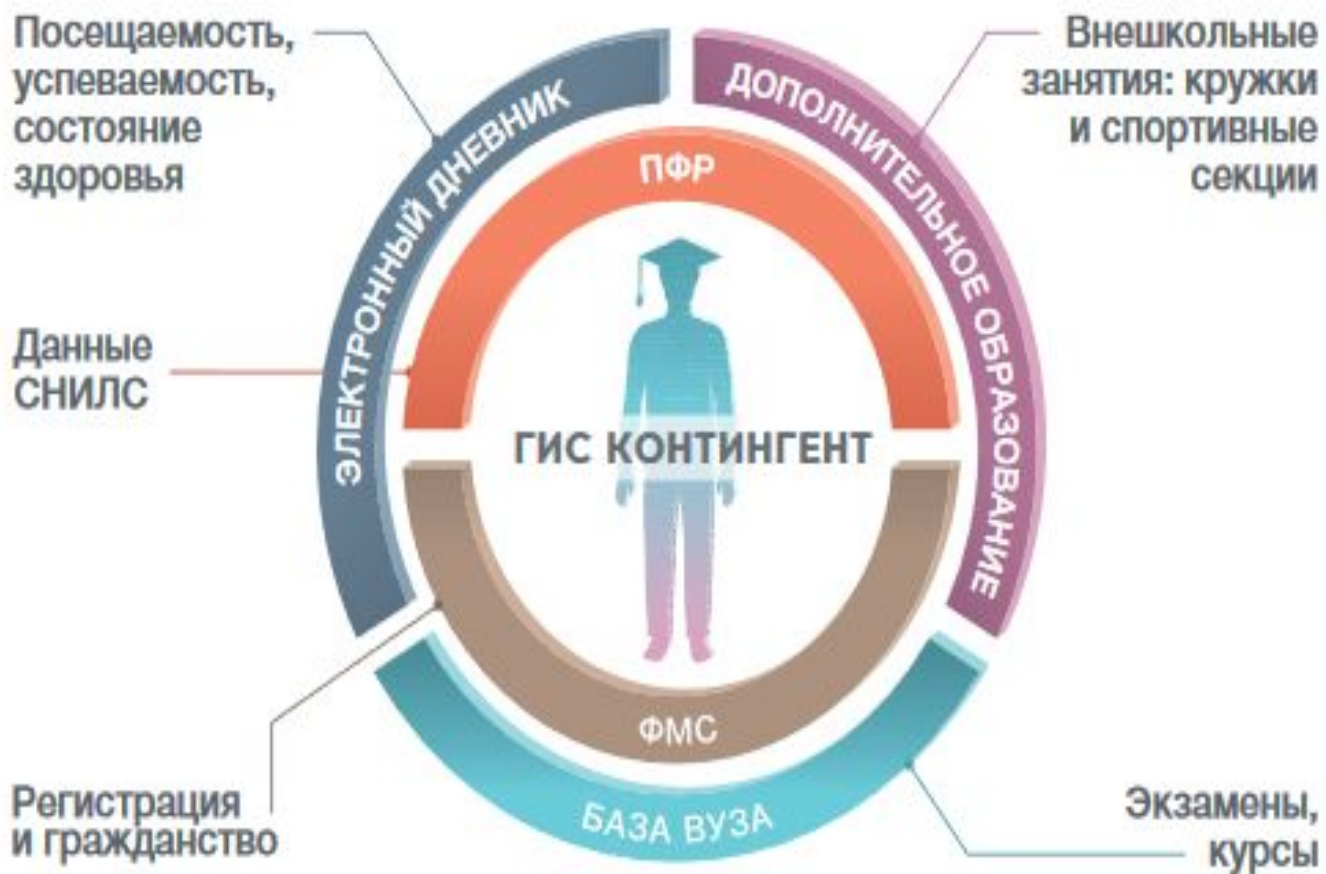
Посещаемость, успеваемость, состояние здоровья

Внешкольные занятия: кружки и спортивные секции

ЭЛЕКТРОННЫЙ ДНЕВНИК

ДОПОЛНИТЕЛЬНОЕ ОБРАЗОВАНИЕ

ПФР

Данные СНИЛС

ГИС КОНТИНГЕНТ

ФМС

БАЗА ВУЗА

Регистрация и гражданство

Экзамены, курсы